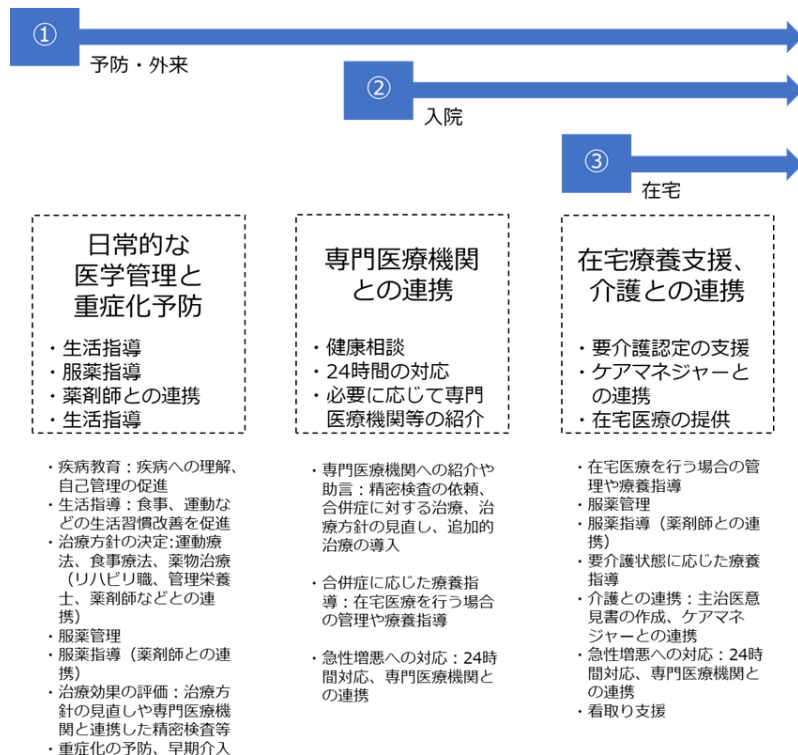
①
予防・外来

②
入院

③
在宅

日常的な医学管理と重症化予防

・生活指導
・服薬指導
・薬剤師との連携
・生活指導

・疾病教育：疾病への理解、自己管理の促進
・生活指導：食事、運動などの生活習慣改善を促進
・治療方針の決定:運動療法、食事療法、薬物治療（リハビリ職、管理栄養士、薬剤師などとの連携）
・服薬管理
・服薬指導（薬剤師との連携）
・治療効果の評価：治療方針の見直しや専門医療機関と連携した精密検査等
・重症化の予防、早期介入

専門医療機関との連携

・健康相談
・24時間の対応
・必要に応じて専門医療機関等の紹介

・専門医療機関への紹介や助言：精密検査の依頼、合併症に対する治療、治療方針の見直し、追加的治療の導入

・合併症に応じた療養指導：在宅医療を行う場合の管理や療養指導

・急性増悪への対応：24時間対応、専門医療機関との連携

在宅療養支援、介護との連携

・要介護認定の支援
・ケアマネジャーとの連携
・在宅医療の提供

・在宅医療を行う場合の管理や療養指導
・服薬管理
・服薬指導（薬剤師との連携）
・要介護状態に応じた療養指導
・介護との連携：主治医意見書の作成、ケアマネジャーとの連携
・急性増悪への対応：24時間対応、専門医療機関との連携
・看取り支援